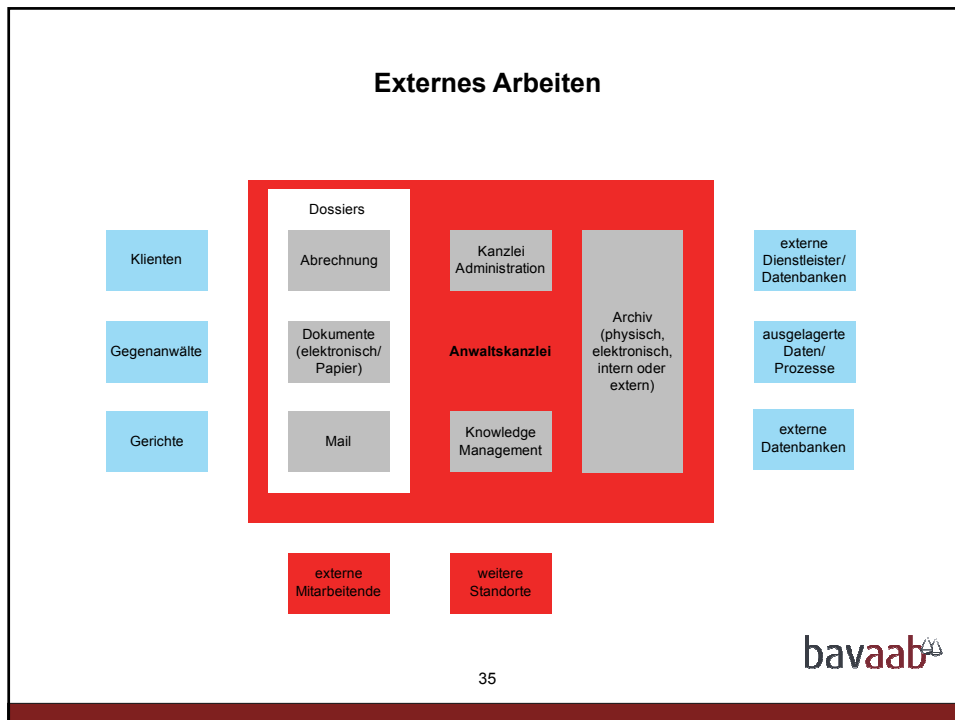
Externes Arbeiten

Klienten

Gegenanwälte

Gerichte

Dossiers

Abrechnung

Dokumente (elektronisch/ Papier)

Mail

Kanzlei Administration

Anwaltskanzlei

Knowledge Management

Archiv (physisch, elektronisch, intern oder extern)

externe Dienstleister/ Datenbanken

ausgelagerte Daten/ Prozesse

externe Datenbanken

externe Mitarbeitende

weitere Standorte

bavaab

35